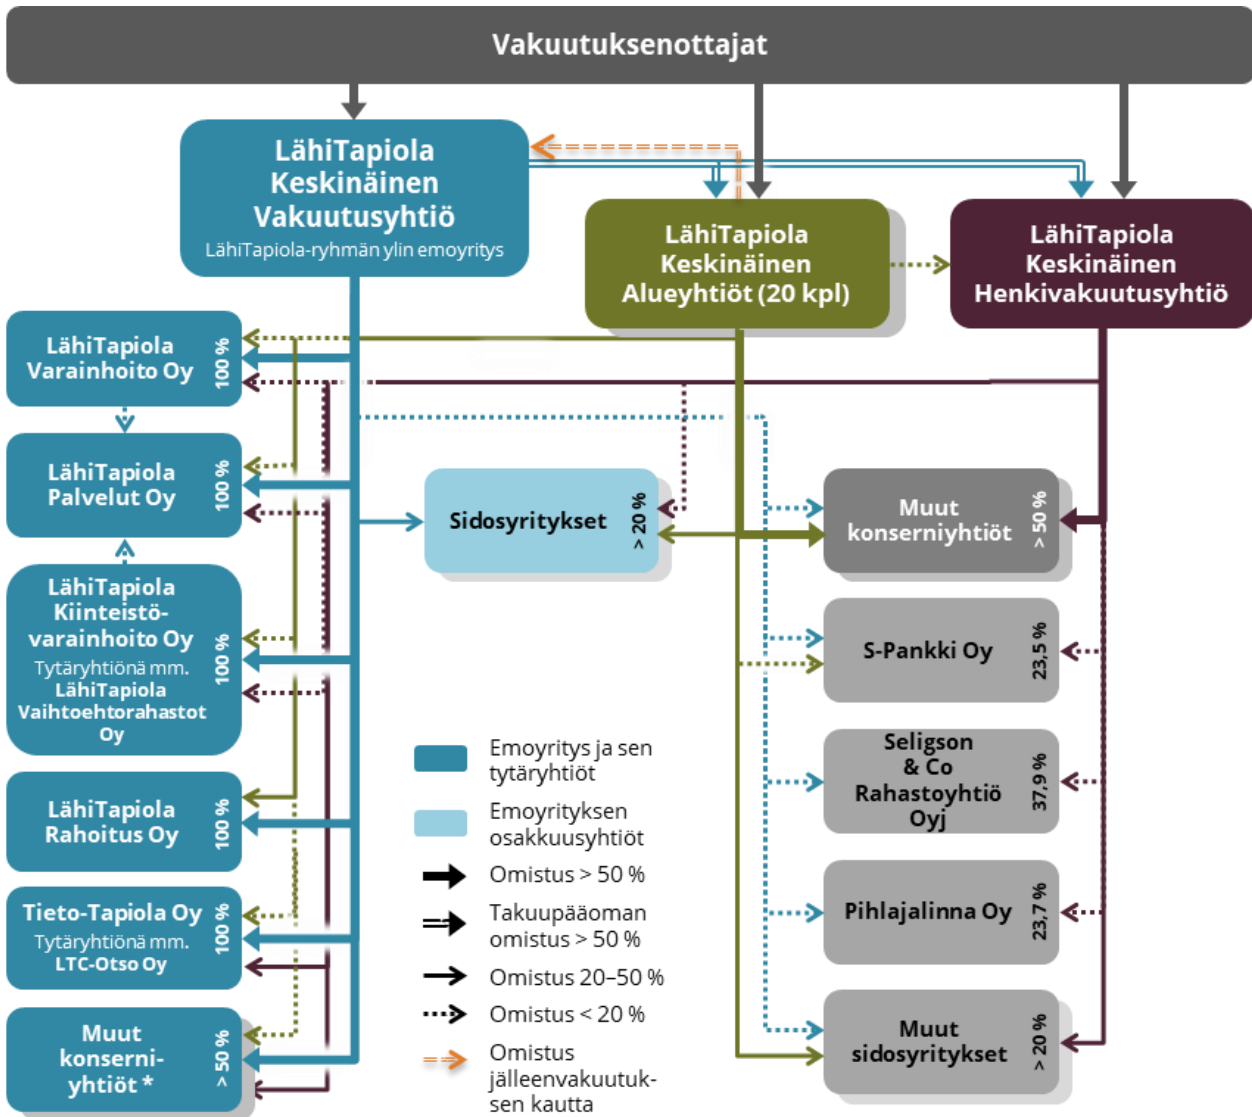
Vakuutuksenottajat

LähiTapiola Keskinäinen Vakuutusyhtiö
LähiTapiola-ryhmän ylin emoyritys

LähiTapiola Keskinäinen Alueyhtiöt (20 kpl)

LähiTapiola Keskinäinen Henkivakuutusyhtiö

LähiTapiola Varainhoito Oy 100 %

LähiTapiola Palvelut Oy 100 %

LähiTapiola Kiinteistövarainhoito Oy
Tytäryhtiönä mm.
LähiTapiola Vaihtoehtorahastot Oy 100 %

LähiTapiola Rahoitus Oy 100 %

Tieto-Tapiola Oy
Tytäryhtiönä mm.
LTC-Otso Oy 100 %

Muut konserniyhtiöt * > 50 %

Sidosyritykset > 20 %

Muut konserniyhtiöt > 50 %

S-Pankki Oy 23,5 %

Seligson & Co Rahastoyhtiö Oyj 37,9 %

Pihlajalinna Oy 23,7 %

Muut sidosyritykset > 20 %

Emoyritys ja sen tytäryhtiöt
Emoyrityksen osakkuusyhtiöt
Omistus > 50 %
Takuupääoman omistus > 50 %
Omistus 20–50 %
Omistus < 20 %
Omistus jälleenvakuutuksen kautta